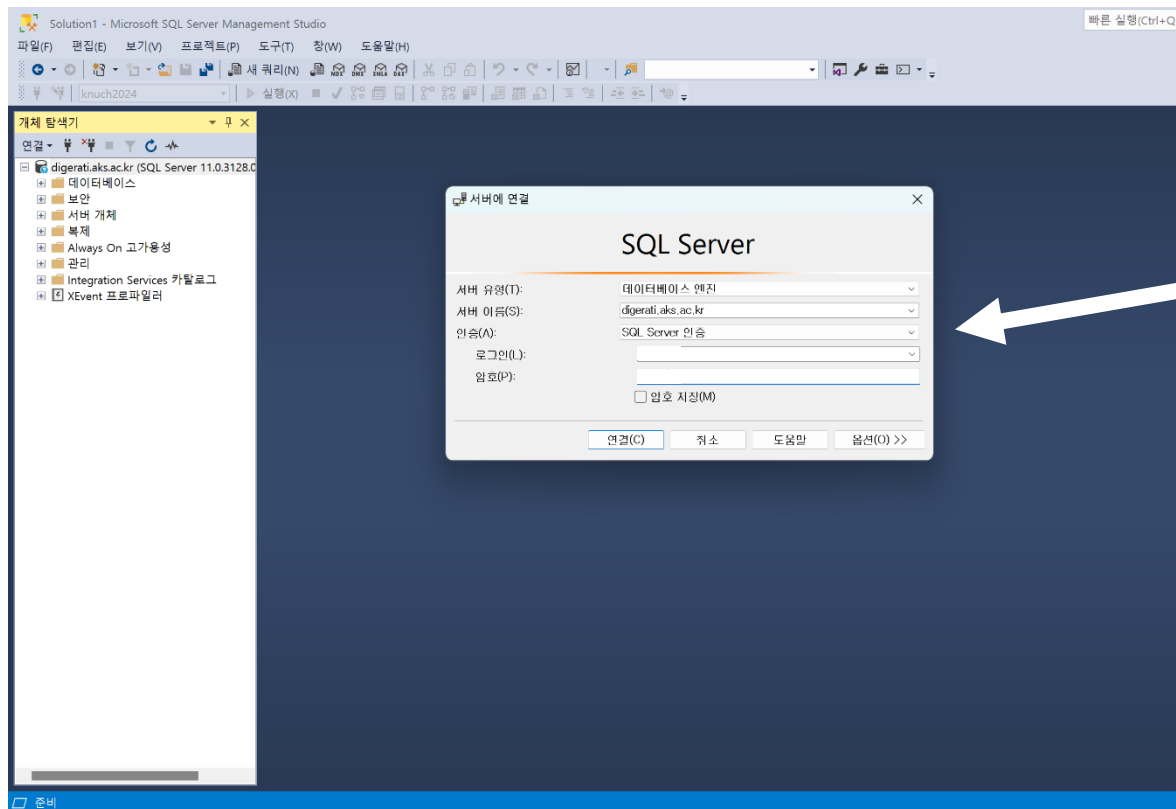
Solution1 - Microsoft SQL Server Management Studio

빠른 실행(Ctrl+Q

파일(F) 편집(E) 보기(V) 프로젝트(P) 도구(T) 창(W) 도움말(H)

새 쿼리(N)

knuch2024

실행(X)

개체 탐색기

연결

digerati.aks.ac.kr (SQL Server 11.0.3128.0
데이터베이스
보안
서버 개체
복제
Always On 고가용성
관리
Integration Services 카탈로그
XEvent 프로파일러

서버에 연결

SQL Server

서버 유형(T): 데이터베이스 엔진
서버 이름(S): digerati.aks.ac.kr
인증(A): SQL Server 인증
로그인(L):
암호(P):
암호 저장(M)

연결(C) 취소 도움말 옵션(O) >>

준비